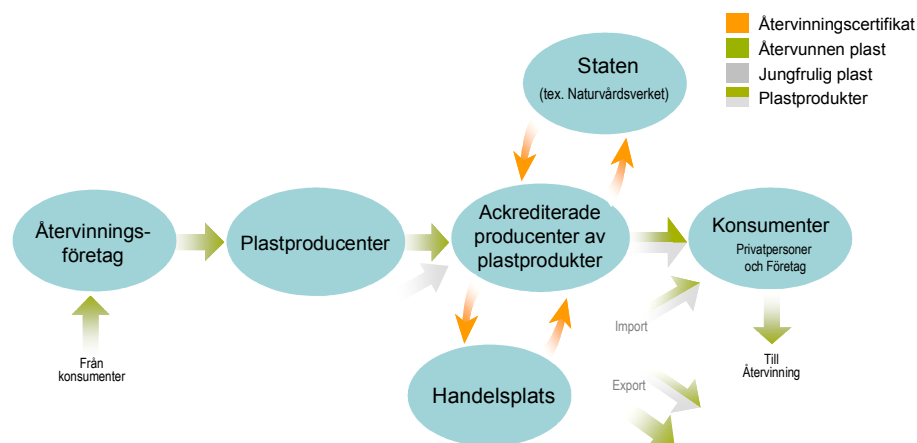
Återvinningscertifikat
Återvunnen plast
Jungfrulig plast
Plastprodukter

Staten
(tex. Naturvårdsverket)

Återvinnings-företag

Plastproducenter

Ackrediterade producenter av plastprodukter

Konsumenter
Privatpersoner och Företag

Import

Export

Från konsumenter

Handelsplats

Till Återvinning